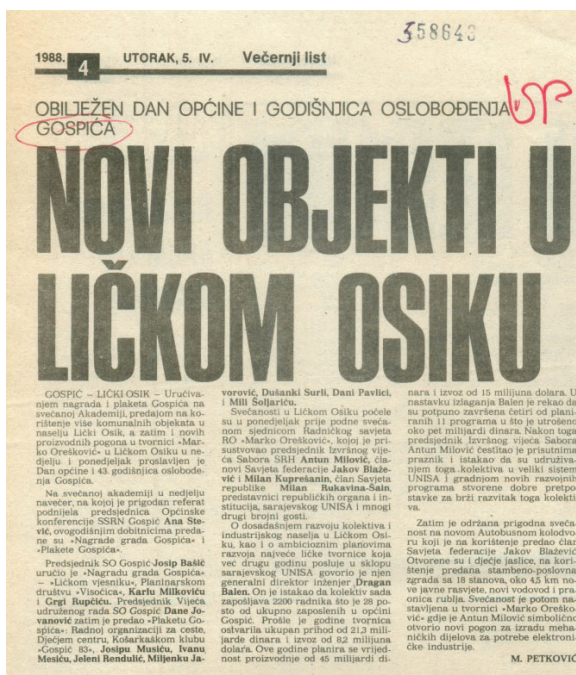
358643

1988. 4 UTORAK, 5. IV. Večernji list

OBILJEŽEN DAN OPĆINE I GODIŠNJICA OSLOBOĐENJA GOSPIĆA

NOVI OBJEKTI U LIČKOM OSIKU

GOSPIĆ – LIČKI OSIK – Uručivanjem nagrada i plaketa Gospića na svečanoj Akademiji, predajom na korištenje više komunalnih objekata u naselju Lički Osik, a zatim i novih proizvodnih pogona u tvornici »Marko Orešković« u Ličkom Osiku u nedjelju i ponedjeljak proslavljen je Dan općine i 43. godišnjica oslobođenja Gospića.

Na svečanoj akademiji u nedjelju navečer, na kojoj je prigodan referat podnijela predsjednica Općinske konferencije SSRN Gospić Ana Stević, ovogodišnjim dobitnicima predane su »Nagrade grada Gospića« i »Plakete Gospića«.

Predsjednik SO Gospić Josip Bašić uručio je »Nagradu grada Gospića« – »Ličkom vjesniku«, Planinarskom društvu »Visočica«, Karlu Milkoviću i Grgi Rupčiću. Predsjednik Vijeća udruženog rada SO Gospić Dane Jovanović zatim je predao »Plaketu Gospića«: Radnoj organizaciji za ceste, Dječjem centru, Košarkaškom klubu »Gospić 83«, Josipu Musiću, Ivanu Mesiću, Jeleni Rendulić, Miljenku Javorović, Dušanki Surli, Dani Pavlici, i Mili Šoljariću.

Svečanosti u Ličkom Osiku počele su u ponedjeljak prije podne svečanom sjednicom Radničkog savjeta RO »Marko Orešković«, kojoj je prisustvovao predsjednik Izvršnog vijeća Sabora SRH Antun Milović, članovi Savjeta federacije Jakov Blažević i Milan Kuprešanin, član Savjeta republike Milan Rukavina-Šain, predstavnici republičkih organa i institucija, sarajevskog UNISA i mnogi drugi brojni gosti.

O dosadašnjem razvoju kolektiva i industrijskog naselja u Ličkom Osiku, kao i o ambicioznim planovima razvoja najveće ličke tvornice koja već drugu godinu posluje u sklopu sarajevskog UNISA govorio je njen generalni direktor inženjer Dragan Balen. On je istakao da kolektiv sada zapošljava 2200 radnika što je 28 posto od ukupno zaposlenih u općini Gospić. Prošle je godine tvornica ostvarila ukupan prihod od 21,3 milijarde dinara i izvoz od 8,2 milijuna dolara. Ove godine planira se vrijednost proizvodnje od 45 milijardi dinara i izvoz od 15 milijuna dolara. U nastavku izlaganja Balen je rekao da su potpuno završena četiri od planiranih 11 programa u što je utrošeno oko pet milijardi dinara. Nakon toga predsjednik Izvršnog vijeća Sabora Antun Milović čestitao je prisutnima praznik i istakao da su udruživanjem toga kolektiva u veliki sistem UNISA i gradnjom novih razvojnih programa stvorene dobre pretpostavke za brži razvitak toga kolektiva.

Zatim je održana prigodna svečanost na novom Autobusnom kolodvoru koji je na korištenje predao član Savjeta federacije Jakov Blažević. Otvorene su i dječje jaslice, na korištenje predana stambeno-poslovna zgrada sa 18 stanova, oko 4,5 km nove javne rasvjete, novi vodovod i praonica rublja. Svečanost je potom nastavljena u tvornici »Marko Orešković« gdje je Antun Milović simbolično otvorio novi pogon za izradu mehaničkih dijelova za potrebe elektroničke industrije.

M. PETKOVIĆ